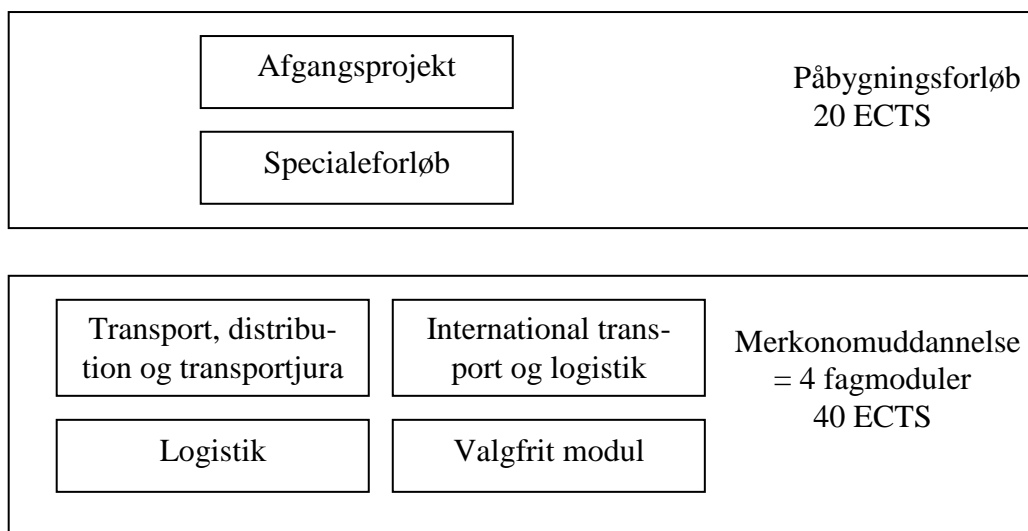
Afgangsprojekt

Specialeforløb

Påbygningsforløb
20 ECTS

Transport, distribution og transportjura

International transport og logistik

Logistik

Valgfrit modul

Merkonomuddannelse
= 4 fagmoduler
40 ECTS